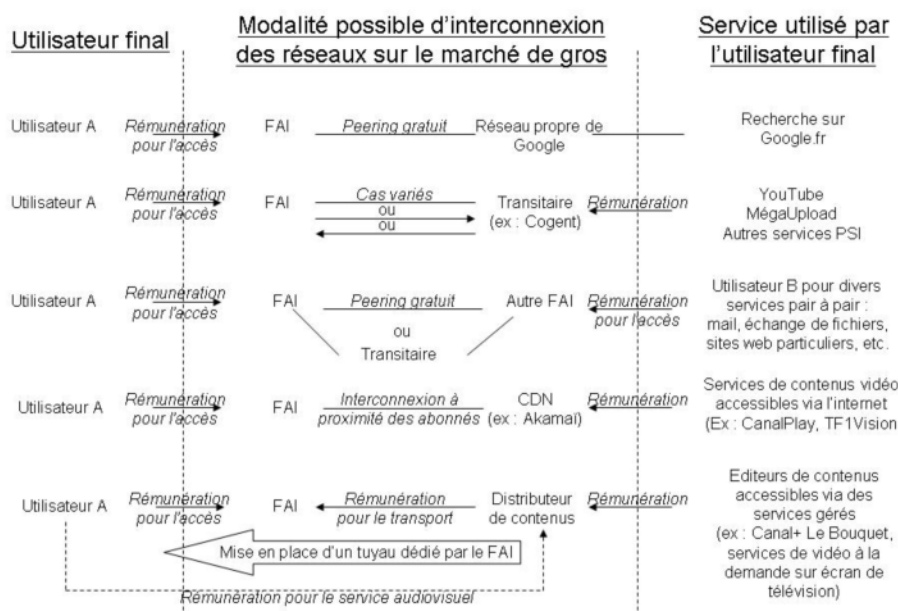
Utilisateur final

Modalité possible d'interconnexion des réseaux sur le marché de gros

Service utilisé par l'utilisateur final

Utilisateur A
Rémunération pour l'accès
FAI
Peering gratuit
Réseau propre de Google
Recherche sur Google.fr

Utilisateur A
Rémunération pour l'accès
FAI
Cas variés
ou
ou
Transitaire (ex : Cogent)
Rémunération
YouTube
MégaUpload
Autres services PSI

Utilisateur A
Rémunération pour l'accès
FAI
Peering gratuit
ou
Transitaire
Autre FAI
Rémunération pour l'accès
Utilisateur B pour divers services pair à pair : mail, échange de fichiers, sites web particuliers, etc.

Utilisateur A
Rémunération pour l'accès
FAI
Interconnexion à proximité des abonnés
CDN (ex : Akamaï)
Rémunération
Services de contenus vidéo accessibles via l'internet (Ex : CanalPlay, TF1Vision

Utilisateur A
Rémunération pour l'accès
FAI
Rémunération pour le transport
Distributeur de contenus
Rémunération
Editeurs de contenus accessibles via des services gérés (ex : Canal+ Le Bouquet, services de vidéo à la demande sur écran de télévision)

Mise en place d'un tuyau dédié par le FAI

Rémunération pour le service audiovisuel